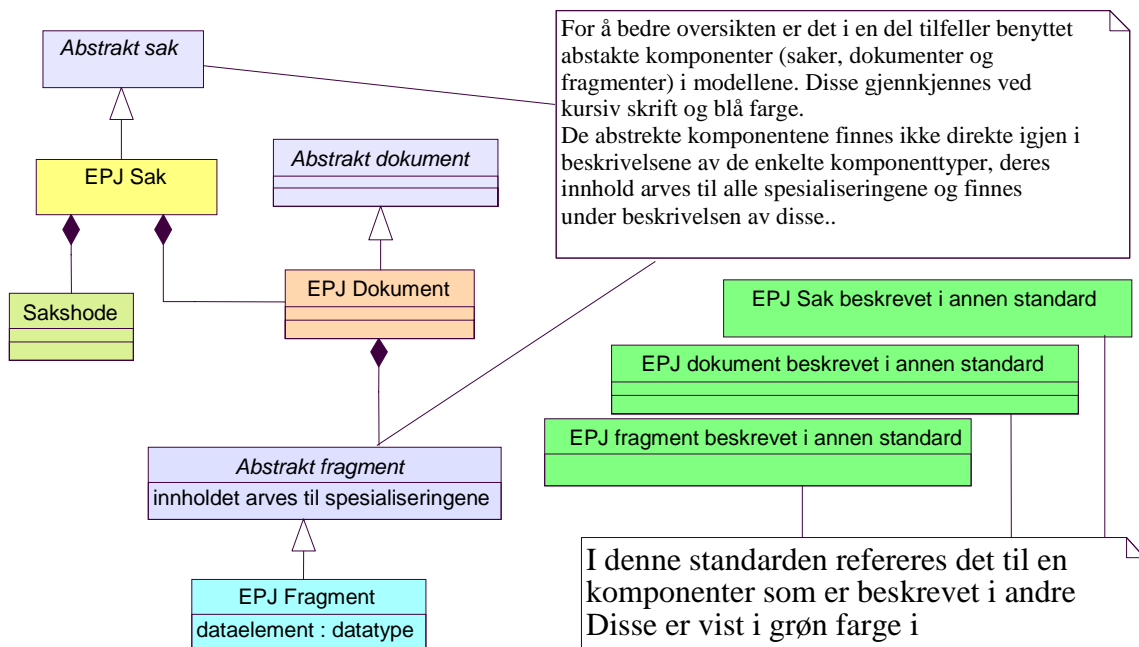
Abstrakt sak

For å bedre oversikten er det i en del tilfeller benyttet abstakte komponenter (saker, dokumenter og fragmenter) i modellene. Disse gjennkjennes ved kursiv skrift og blå farge.
De abstrekte komponentene finnes ikke direkte igjen i beskrivelsene av de enkelte komponenttyper, deres innhold arves til alle spesialiseringene og finnes under beskrivelsen av disse..

EPJ Sak

Abstrakt dokument

Sakshode

EPJ Dokument

EPJ Sak beskrevet i annen standard

EPJ dokument beskrevet i annen standard

EPJ fragment beskrevet i annen standard

Abstrakt fragment
innholdet arves til spesialiseringene

EPJ Fragment
dataelement : datatype

I denne standarden refereres det til en komponenter som er beskrevet i andre Disse er vist i grøn farge i